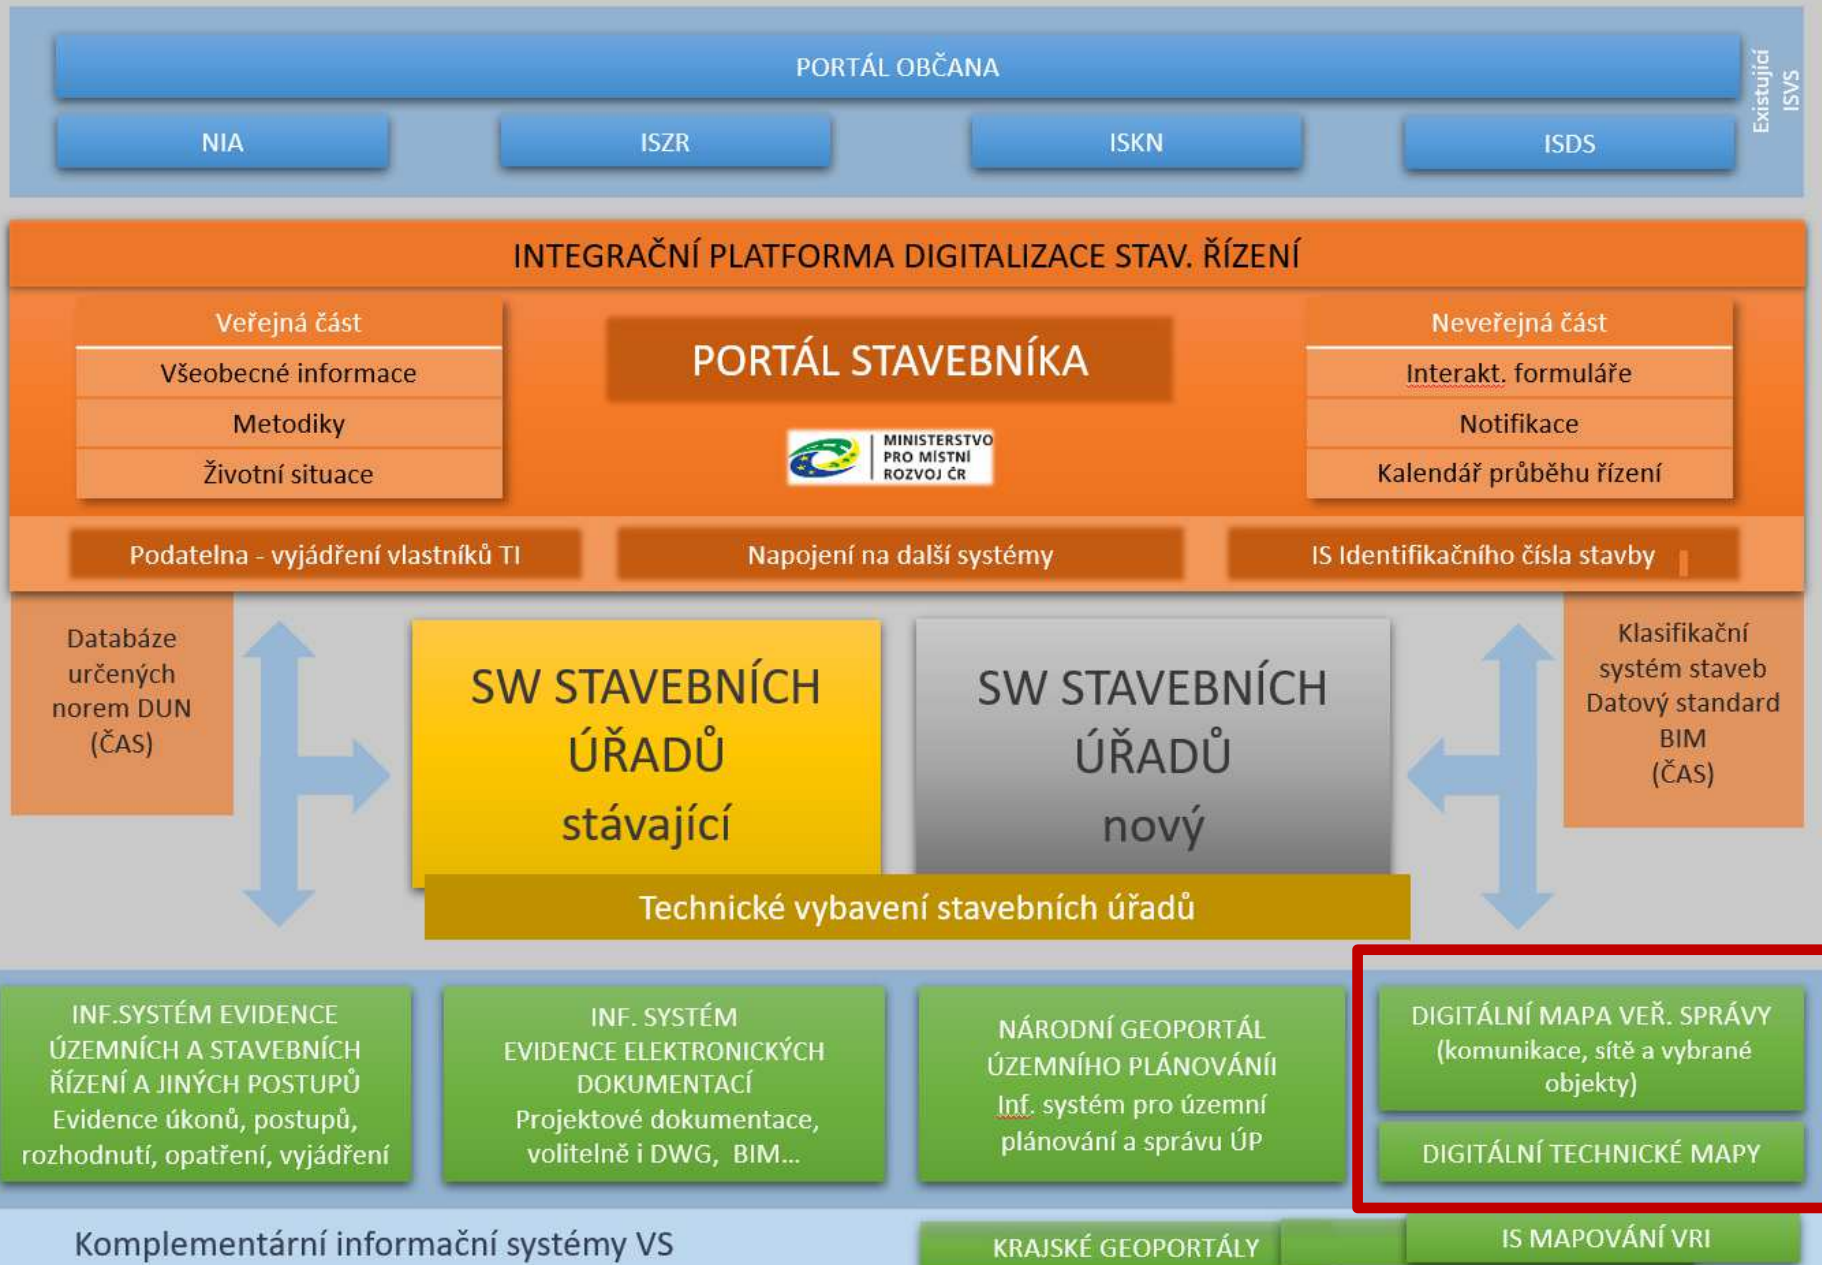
PORTÁL OBČANA

Existující ISVS

NIA

ISZR

ISKN

ISDS

INTEGRAČNÍ PLATFORMA DIGITALIZACE STAV. ŘÍZENÍ

Veřejná část

Všeobecné informace

Metodiky

Životní situace

PORTÁL STAVEBNÍKA

MINISTERSTVO PRO MÍSTNÍ ROZVOJ ČR

Neveřejná část

Interakt. formuláře

Notifikace

Kalendář průběhu řízení

Podatelna - vyjádření vlastníků TI

Napojení na další systémy

IS Identifikačního čísla stavby

Databáze určených norem DUN (ČAS)

SW STAVEBNÍCH ÚŘADŮ stávající

SW STAVEBNÍCH ÚŘADŮ nový

Klasifikační systém staveb Datový standard BIM (ČAS)

Technické vybavení stavebních úřadů

INF.SYSTÉM EVIDENCE ÚZEMNÍCH A STAVEBNÍCH ŘÍZENÍ A JINÝCH POSTUPŮ Evidence úkonů, postupů, rozhodnutí, opatření, vyjádření

INF. SYSTÉM EVIDENCE ELEKTRONICKÝCH DOKUMENTACÍ Projektové dokumentace, volitelně i DWG, BIM...

NÁRODNÍ GEOPORTÁL ÚZEMNÍHO PLÁNOVÁNÍ Inf. systém pro územní plánování a správu ÚP

DIGITÁLNÍ MAPA VEŘ. SPRÁVY (komunikace, sítě a vybrané objekty)

DIGITÁLNÍ TECHNICKÉ MAPY

Komplementární informační systémy VS

KRAJSKÉ GEOPORTÁLY

IS MAPOVÁNÍ VRI